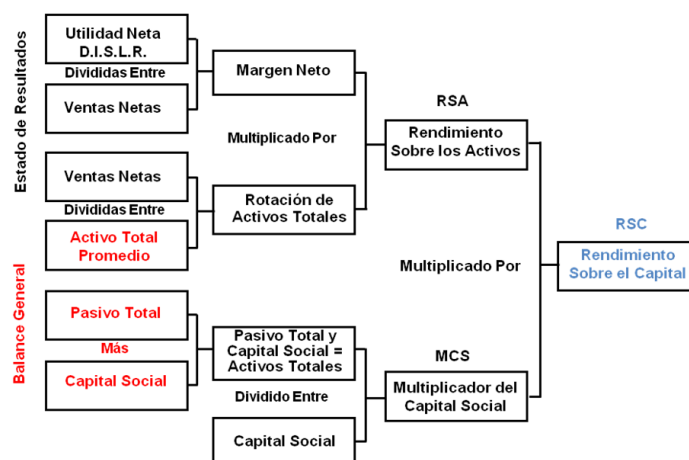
Estado de Resultados

Utilidad Neta D.I.S.L.R.

Divididas Entre

Ventas Netas

Margen Neto

Multiplicado Por

Ventas Netas

Divididas Entre

Activo Total Promedio

Rotación de Activos Totales

RSA

Rendimiento Sobre los Activos

Multiplicado Por

RSC

Rendimiento Sobre el Capital

Balance General

Pasivo Total

Más

Capital Social

Pasivo Total y Capital Social = Activos Totales

Dividido Entre

Capital Social

MCS

Multiplicador del Capital Social